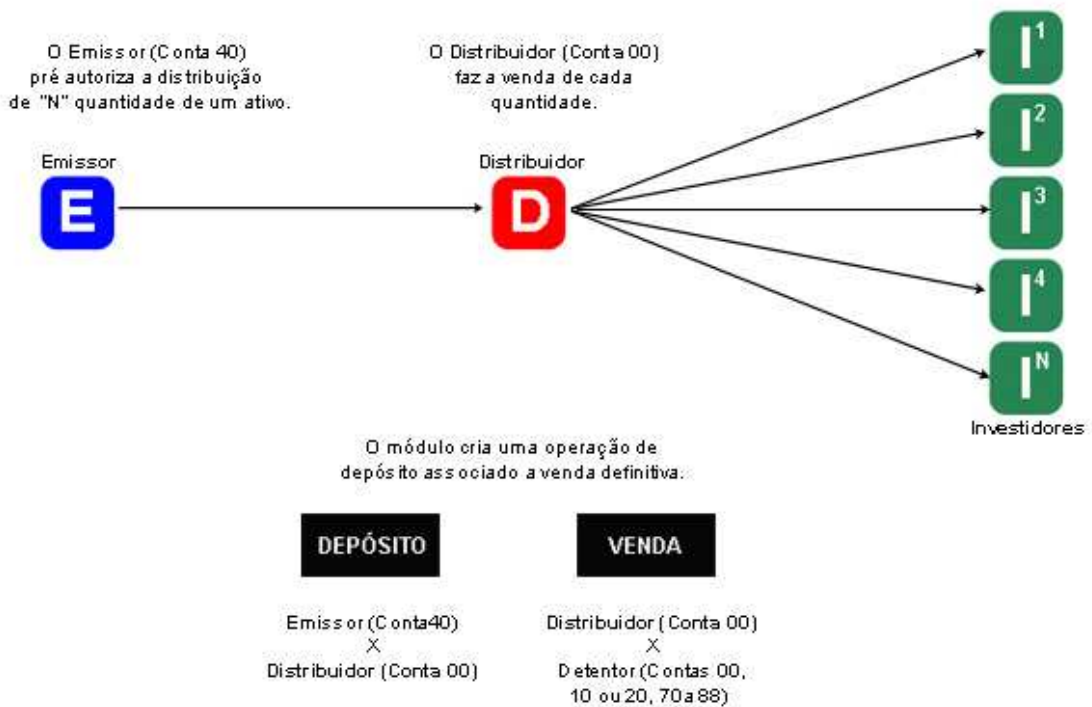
O Emissor (Conta 40) pré autoriza a distribuição de "N" quantidade de um ativo.

O Distribuidor (Conta 00) faz a venda de cada quantidade.

Emissor

E

Distribuidor

D

$I^1$

$I^2$

$I^3$

$I^4$

$I^N$

Investidores

O módulo cria uma operação de depósito associado a venda definitiva.

DEPÓSITO

VENDA

Emissor (Conta40)
X
Distribuidor (Conta 00)

Distribuidor (Conta 00)
X
Detentor (Contas 00, 10 ou 20, 70 a 88)